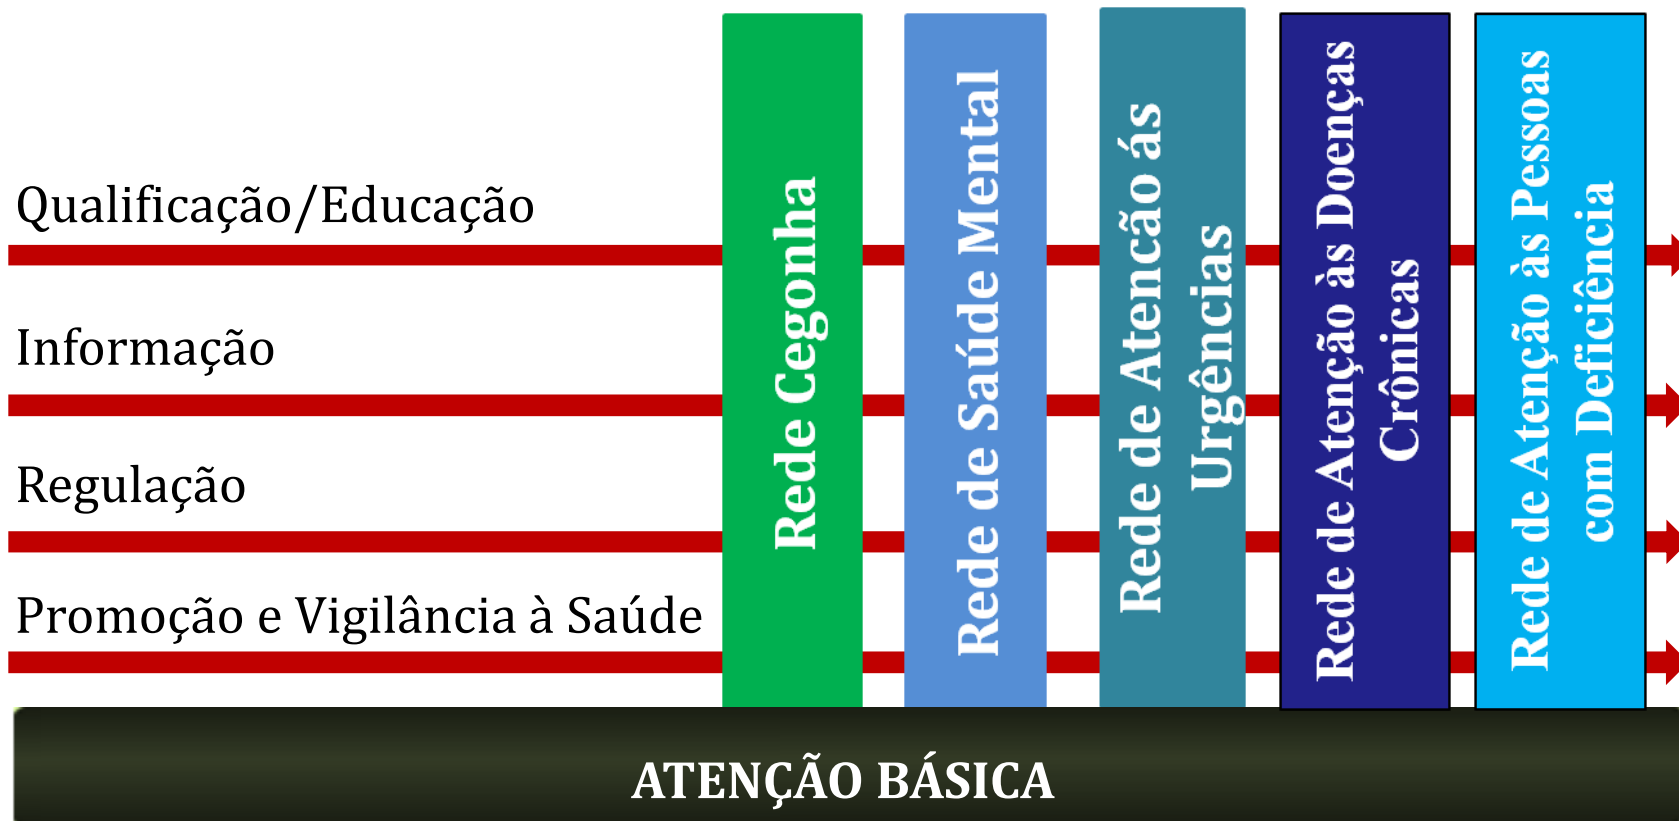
Qualificação/Educação

Informação

Regulação

Promoção e Vigilância à Saúde

Rede Cegonha

Rede de Saúde Mental

Rede de Atencão ás Urgências

Rede de Atenção às Doenças Crônicas

Rede de Atenção às Pessoas com Deficiência

ATENÇÃO BÁSICA